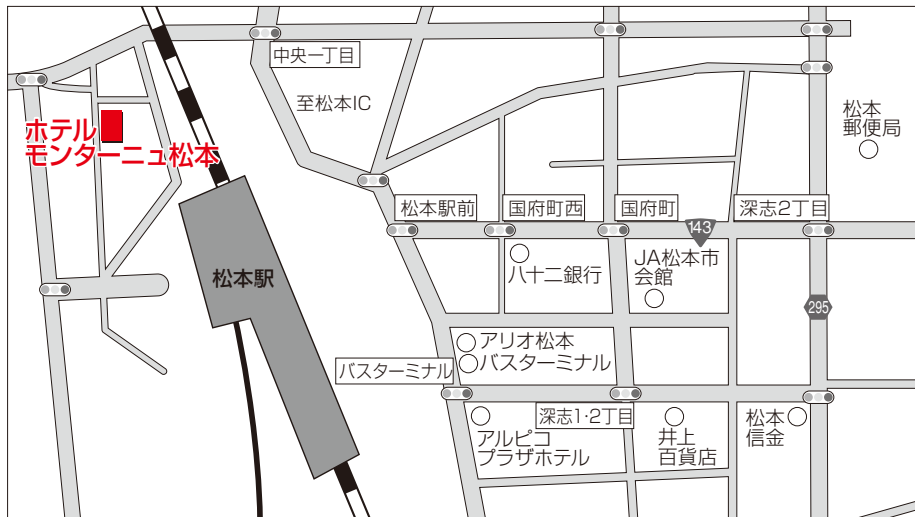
中央一丁目

至松本IC

松本
郵便局

ホテル
モンターニュ松本

松本駅

松本駅前

国府町西

国府町

深志2丁目

143

八十二銀行

JA松本市
会館

295

アリオ松本
バスターミナル

バスターミナル

深志1·2丁目

アルピコ
プラザホテル

井上
百貨店

松本
信金